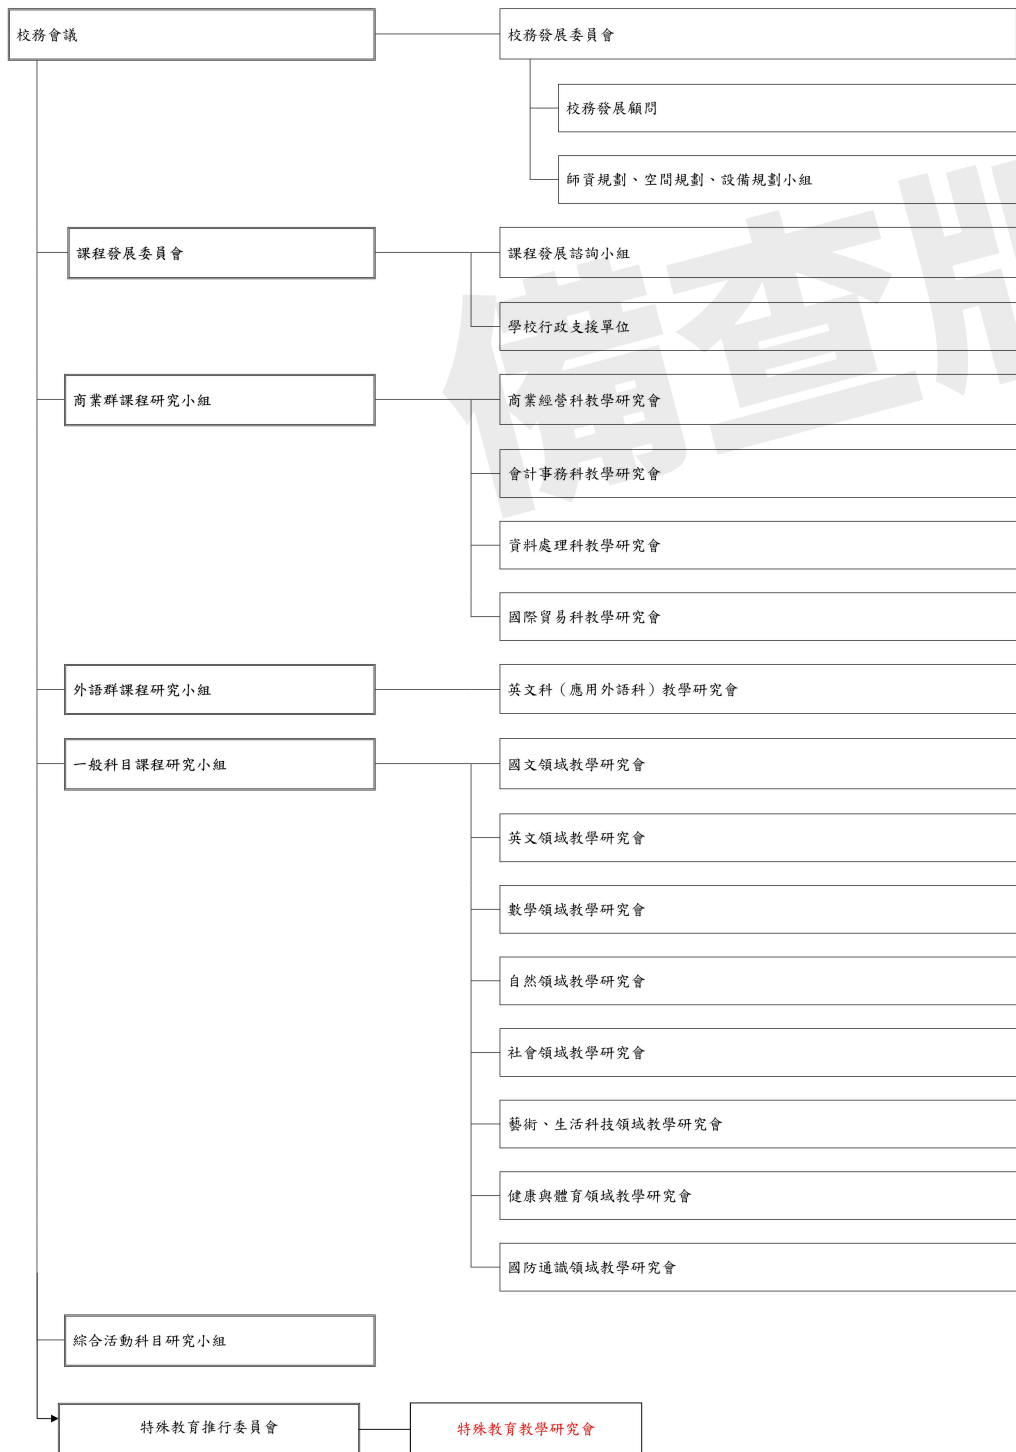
校務會議

校務發展委員會

校務發展顧問

師資規劃、空間規劃、設備規劃小組

課程發展委員會

課程發展諮詢小組

學校行政支援單位

商業群課程研究小組

商業經營科教學研究會

會計事務科教學研究會

資料處理科教學研究會

國際貿易科教學研究會

外語群課程研究小組

英文科（應用外語科）教學研究會

一般科目課程研究小組

國文領域教學研究會

英文領域教學研究會

數學領域教學研究會

自然領域教學研究會

社會領域教學研究會

藝術、生活科技領域教學研究會

健康與體育領域教學研究會

國防通識領域教學研究會

綜合活動科目研究小組

特殊教育推行委員會

特殊教育教學研究會

備查版